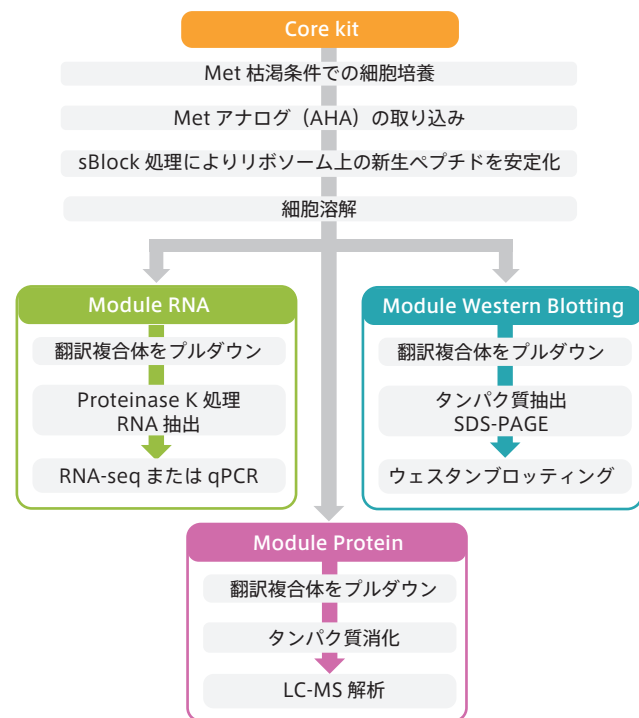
Core kit

Met 枯渇条件での細胞培養

Met アナログ（AHA）の取り込み

sBlock 処理によりリボソーム上の新生ペプチドを安定化

細胞溶解

Module RNA

翻訳複合体をプルダウン

Proteinase K 処理
RNA 抽出

RNA-seq または qPCR

Module Western Blotting

翻訳複合体をプルダウン

タンパク質抽出
SDS-PAGE

ウェスタンブロッティング

Module Protein

翻訳複合体をプルダウン

タンパク質消化

LC-MS 解析